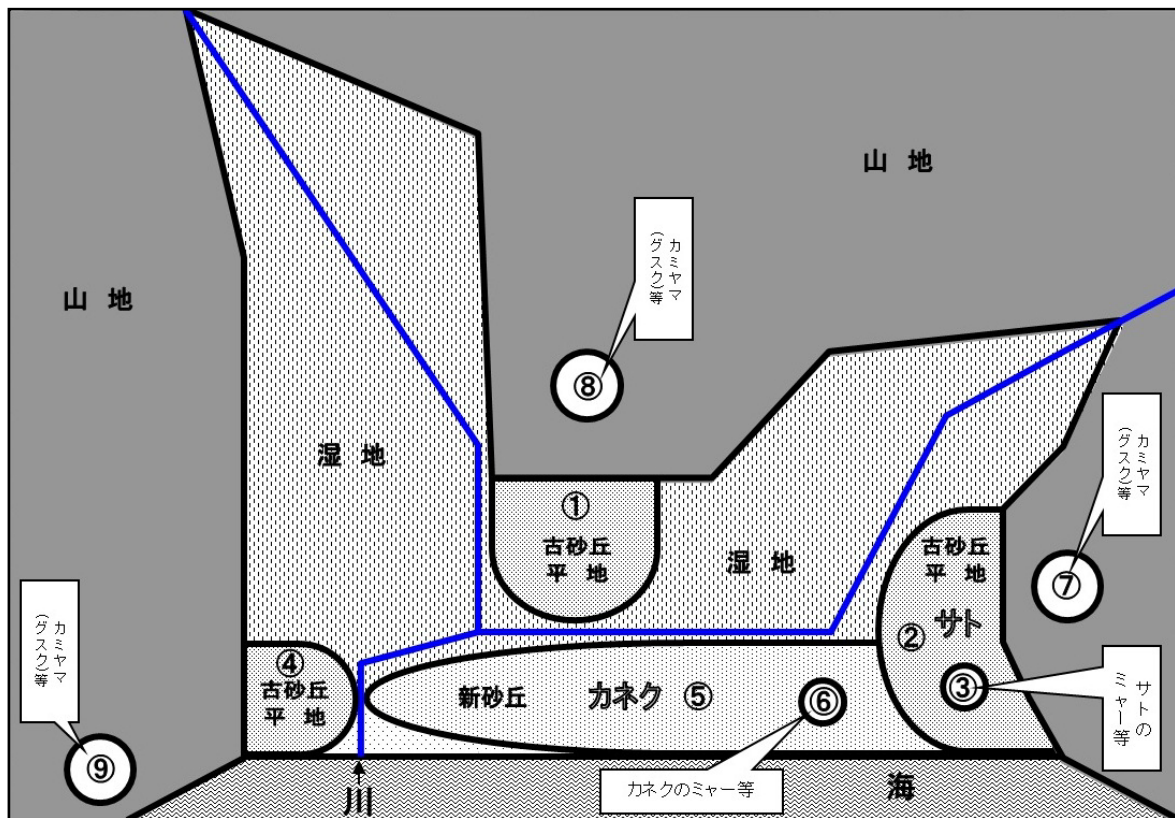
山 地

カミヤマ（グスク）等

⑧

山 地

カミヤマ（グスク）等

湿 地

①
古砂丘
平 地

湿 地

古砂丘
平 地

⑦

カミヤマ（グスク）等

② サト

④
古砂丘
平 地

新砂丘　カネク ⑤

⑥

③

サトのミャー等

⑨

川

カネクのミャー等

海